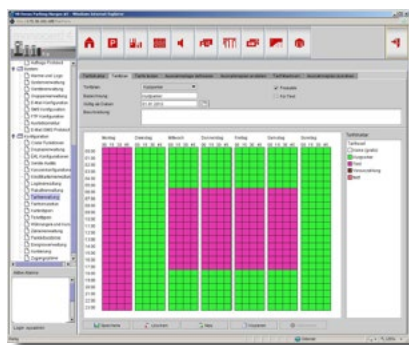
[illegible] Parking Manager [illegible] - Windows Internet Explorer

Tarifstruktur | Tarifplan | Tarife laden | Ausnahmetage definieren | Ausnahmetagen zuordnen | Tarif Maximum | Ausnahmetage zuordnen

Tarifplan | Kurzparker
Bezeichnung | Kurzparker
Gültig ab Datum | 01.01.2012
Beschreibung

Feiertage
Kw Tarif

Montag | Dienstag | Mittwoch | Donnerstag | Freitag | Samstag | Sonntag

Tarifzeiten
Tarifwahl
Grenze (gratis)
Kurzparker
Nacht
Dauerstellung
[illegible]

00:00
01:00
02:00
03:00
04:00
05:00
06:00
07:00
08:00
09:00
10:00
11:00
12:00
13:00
14:00
15:00
16:00
17:00
18:00
19:00
20:00
21:00
22:00
23:00

Speichern | Löschen | Neu | Kopieren | Drucken

System
Konfiguration
Tarifverwaltung

Aktive Alarme

Login: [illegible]

Internet